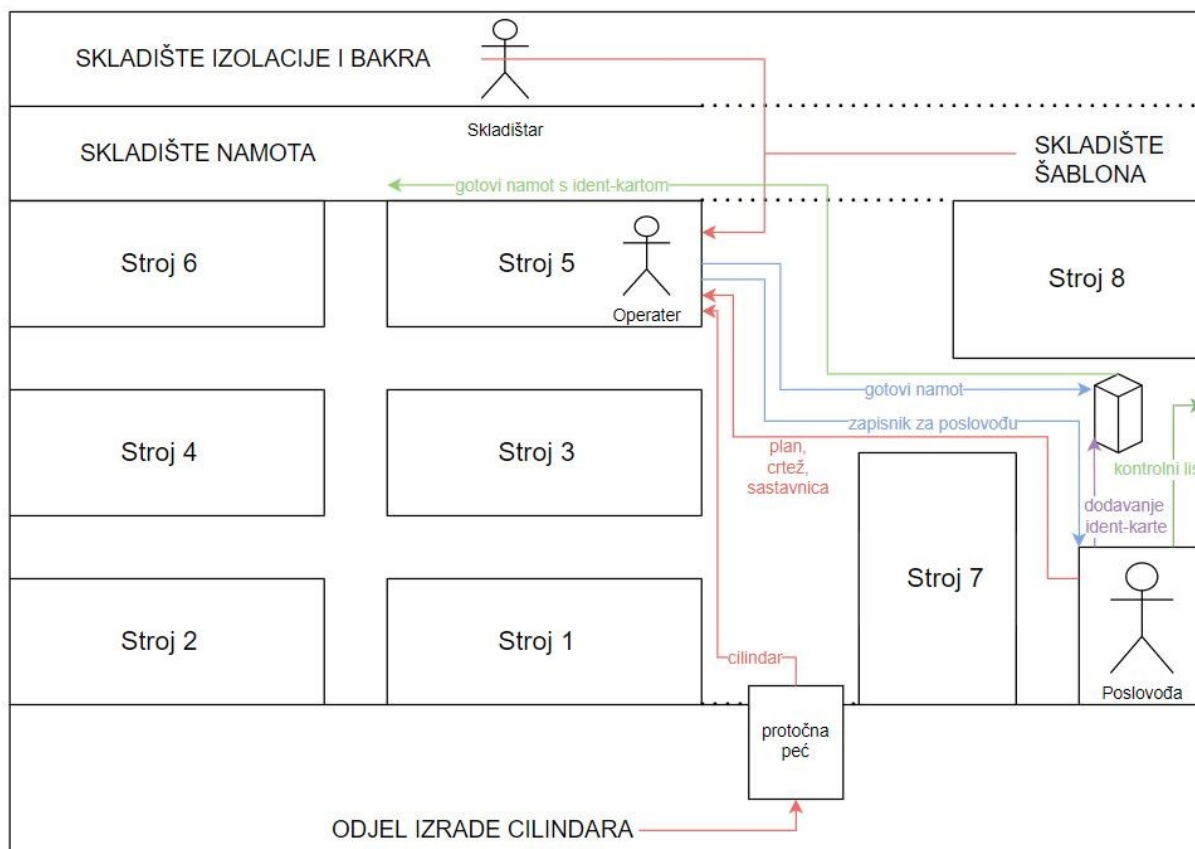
SKLADIŠTE IZOLACIJE I BAKRA

Skladištar

SKLADIŠTE NAMOTA

SKLADIŠTE ŠABLONA

gotovi namot s ident-kartom

Stroj 6

Stroj 5

Operater

Stroj 8

gotovi namot

Stroj 4

Stroj 3

zapisnik za poslovođu

plan, crtež, sastavnica

kontrolni lis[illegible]

dodavanje ident-karte

Stroj 7

Stroj 2

Stroj 1

cilindar

Poslovođa

protočna peć

ODJEL IZRADE CILINDARA